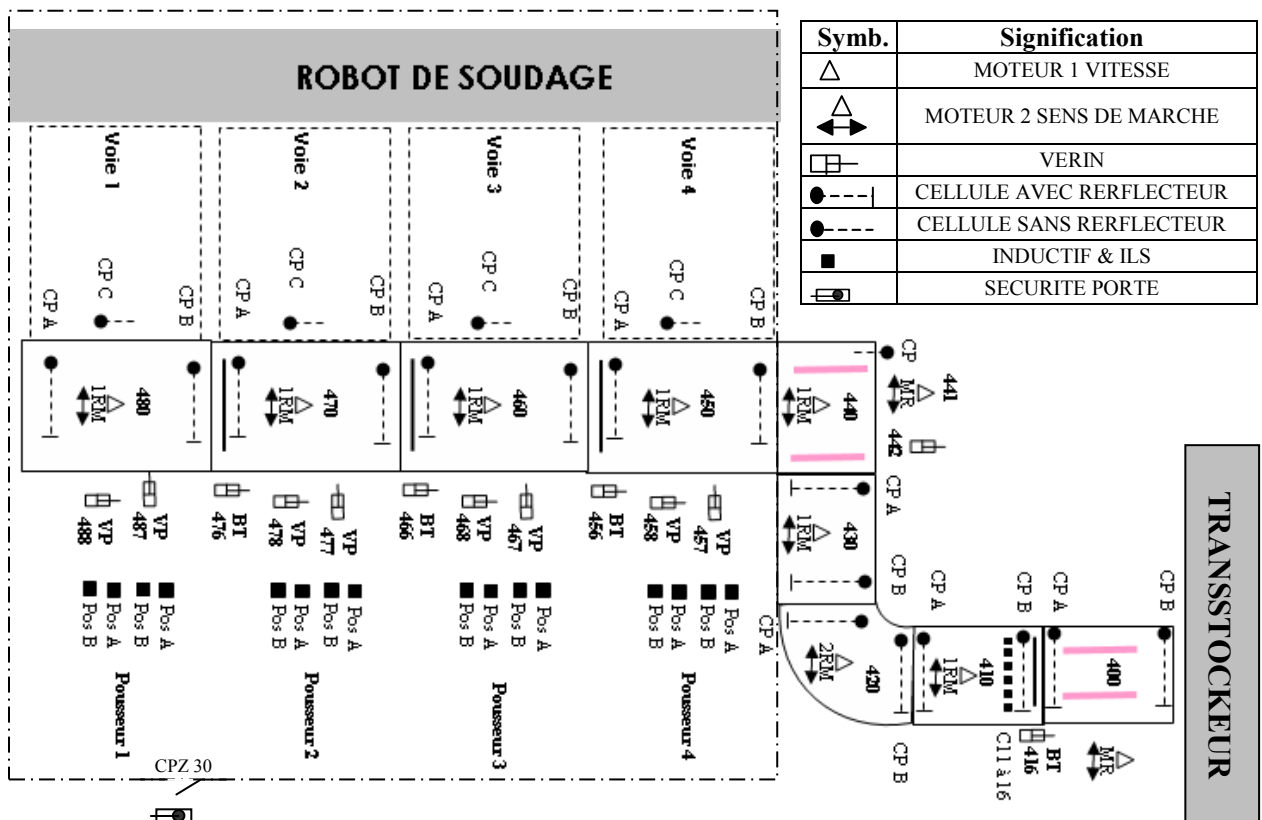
ROBOT DE SOUDAGE

| Symb. | Signification |
|---|---|
| △ | MOTEUR 1 VITESSE |
| | MOTEUR 2 SENS DE MARCHE |
| | VERIN |
| | CELLULE AVEC RERFLECTEUR |
| | CELLULE SANS RERFLECTEUR |
| ■ | INDUCTIF & ILS |
| | SECURITE PORTE |

Voie 1
CP A
CP C
CP B
480
1RM

Voie 2
CP A
CP C
CP B
470
1RM

Voie 3
CP A
CP C
CP B
460
1RM

Voie 4
CP A
CP C
CP B
450
1RM

CP
440
1RM
441
MR
442

VP 488
VP 487
BT 476
VP 478
VP 477
BT 466
VP 468
VP 467
BT 456
VP 458
VP 457

CP A
430
1RM
CP B

Pos B
Pos A
Pos B
Pos A
Pousseur 1

Pos B
Pos A
Pos B
Pos A
Pousseur 2

Pos B
Pos A
Pos B
Pos A
Pousseur 3

Pos B
Pos A
Pos B
Pos A
Pousseur 4

CP A
420
2RM
CP B

CP A
CP B
410
1RM
BT
416
C11 à 16

CP A
CP B
400
MR

TRANSSTOCKEUR

CPZ 30